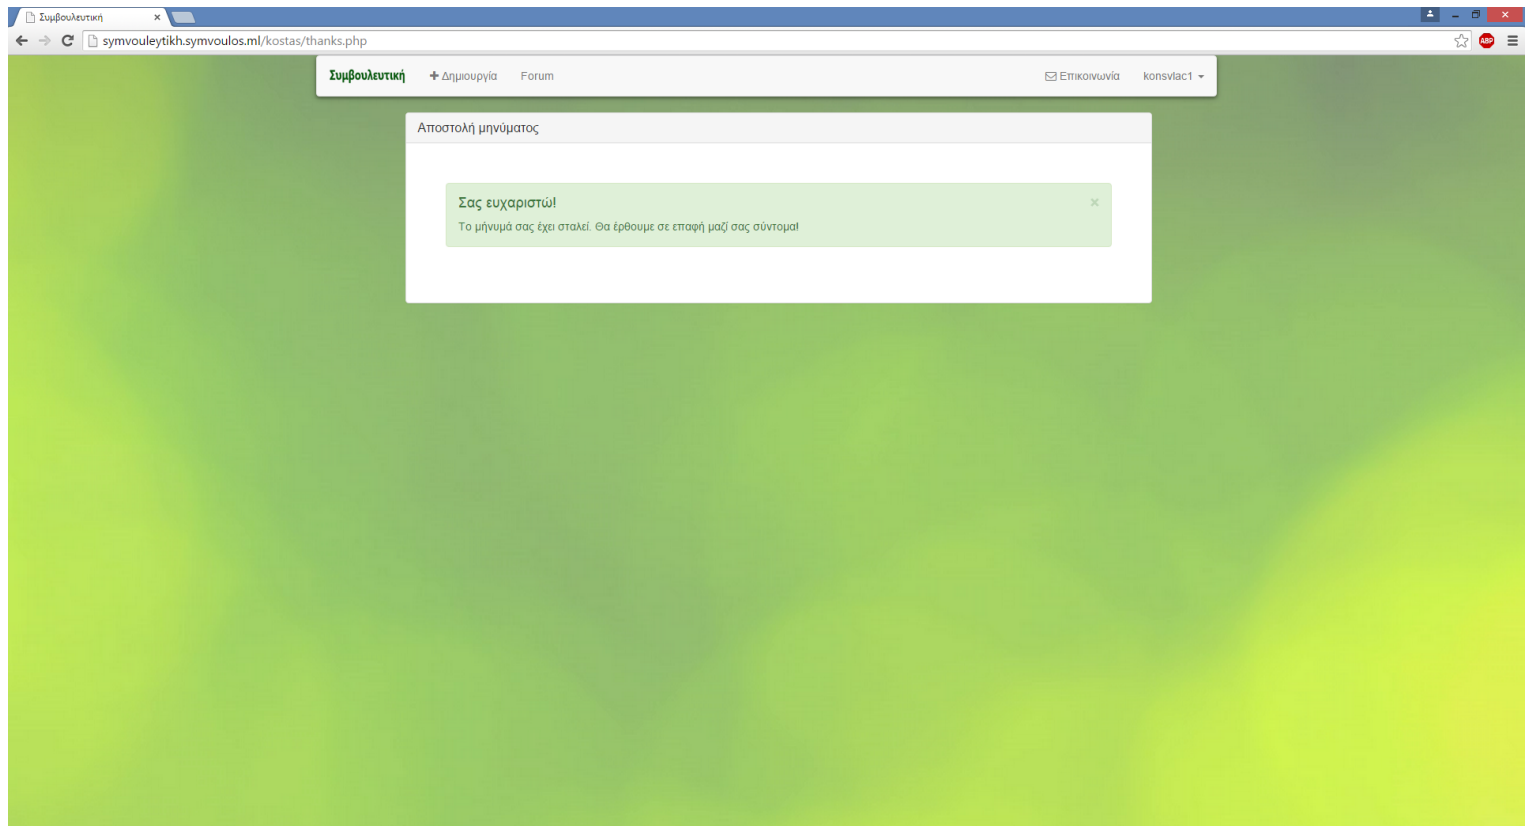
Συμβουλευτική ×

symvouleytikh.symvoulos.ml/kostas/thanks.php

ABP

Συμβουλευτική + Δημιουργία Forum Επικοινωνία konsvlac1

Αποστολή μηνύματος

Σας ευχαριστώ! ×

Το μήνυμά σας έχει σταλεί. Θα έρθουμε σε επαφή μαζί σας σύντομα!